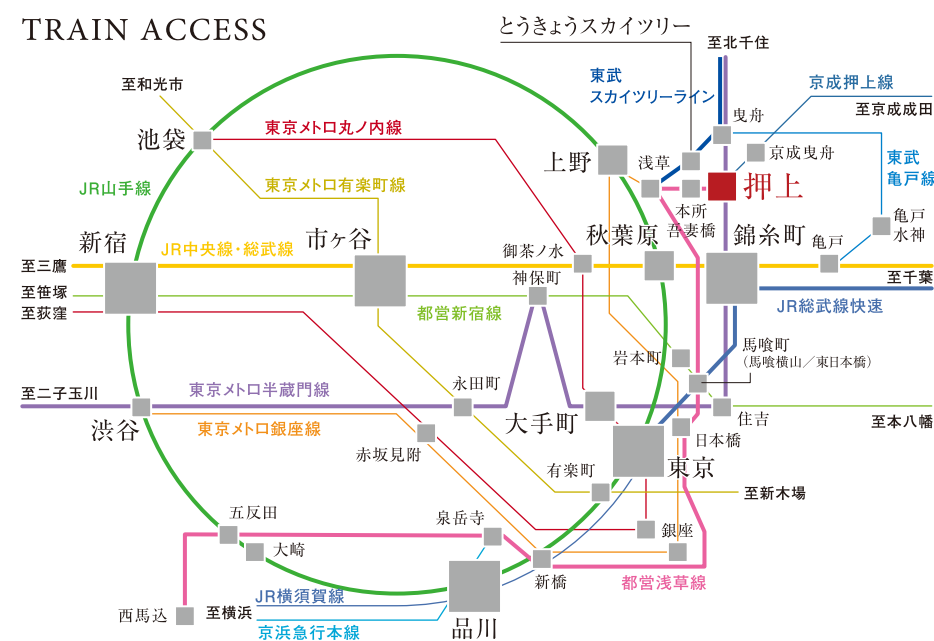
TRAIN ACCESS

とうきょうスカイツリー
至北千住
東武
スカイツリーライン
京成押上線
至京成成田
至和光市
池袋
東京メトロ丸ノ内線
曳舟
京成曳舟
東武
亀戸線
上野
浅草
押上
JR山手線
東京メトロ有楽町線
本所
吾妻橋
亀戸
水神
新宿
JR中央線・総武線
市ヶ谷
御茶ノ水
秋葉原
錦糸町
亀戸
至三鷹
神保町
至千葉
至笹塚
JR総武線快速
至荻窪
都営新宿線
馬喰町
（馬喰横山／東日本橋）
岩本町
至二子玉川
東京メトロ半蔵門線
永田町
大手町
渋谷
住吉
至本八幡
東京メトロ銀座線
日本橋
赤坂見附
有楽町
東京
至新木場
五反田
泉岳寺
銀座
大崎
新橋
都営浅草線
JR横須賀線
西馬込
至横浜
京浜急行本線
品川